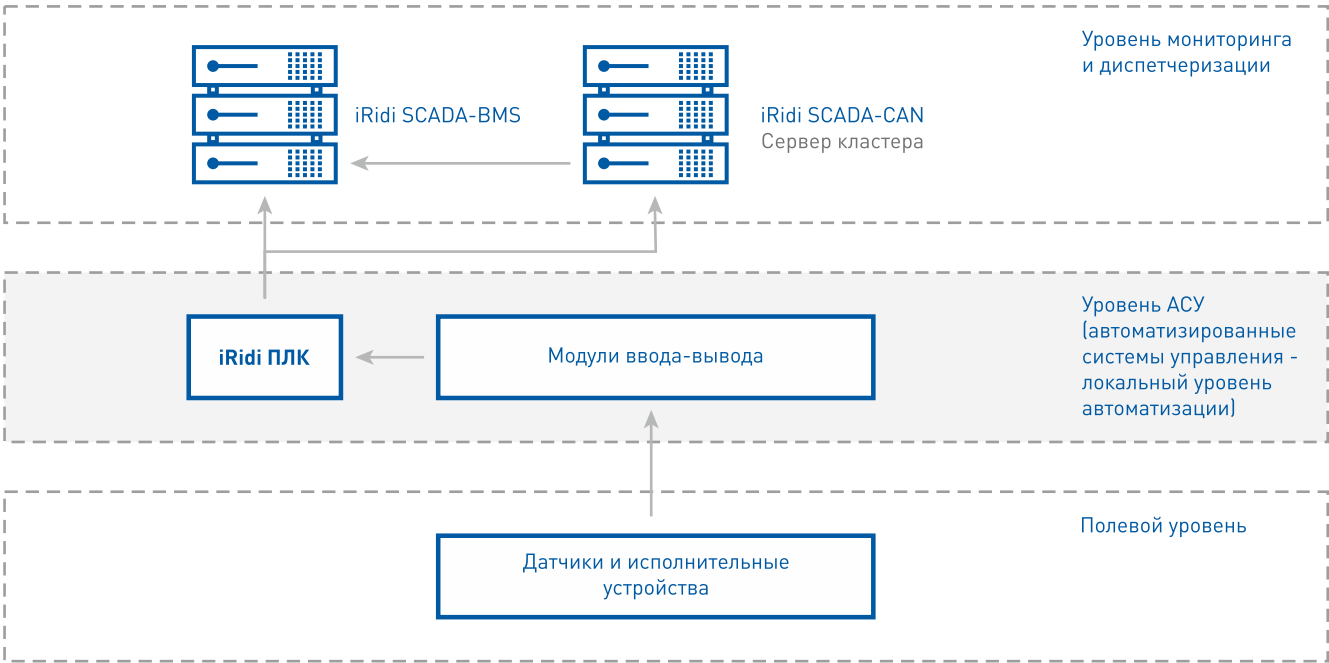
Уровень мониторинга и диспетчеризации

iRidi SCADA-BMS

iRidi SCADA-CAN
Сервер кластера

Уровень АСУ (автоматизированные системы управления - локальный уровень автоматизации)

iRidi ПЛК

Модули ввода-вывода

Полевой уровень

Датчики и исполнительные устройства